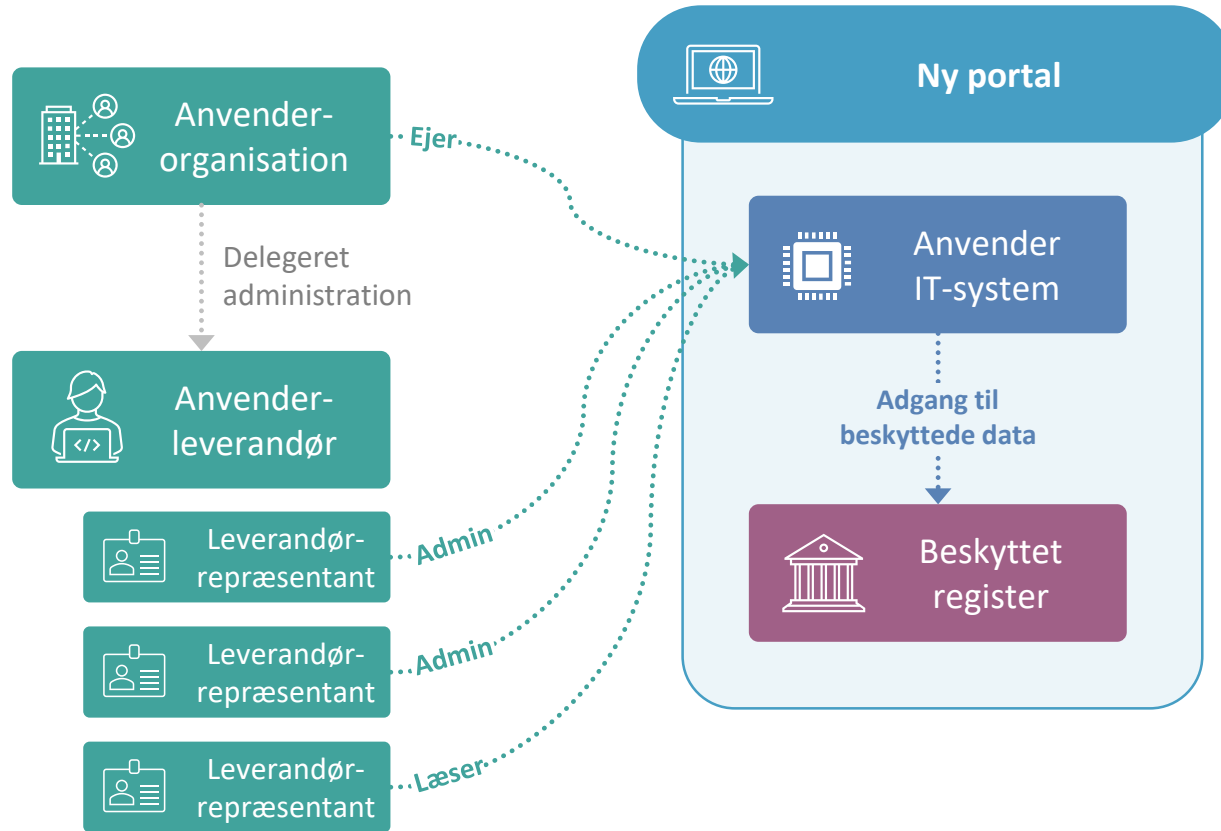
Anvender-organisation

Ejer

Delegeret administration

Anvender-leverandør

Leverandør-repræsentant

Admin

Leverandør-repræsentant

Admin

Leverandør-repræsentant

Læser

Ny portal

Anvender IT-system

Adgang til beskyttede data

Beskyttet register